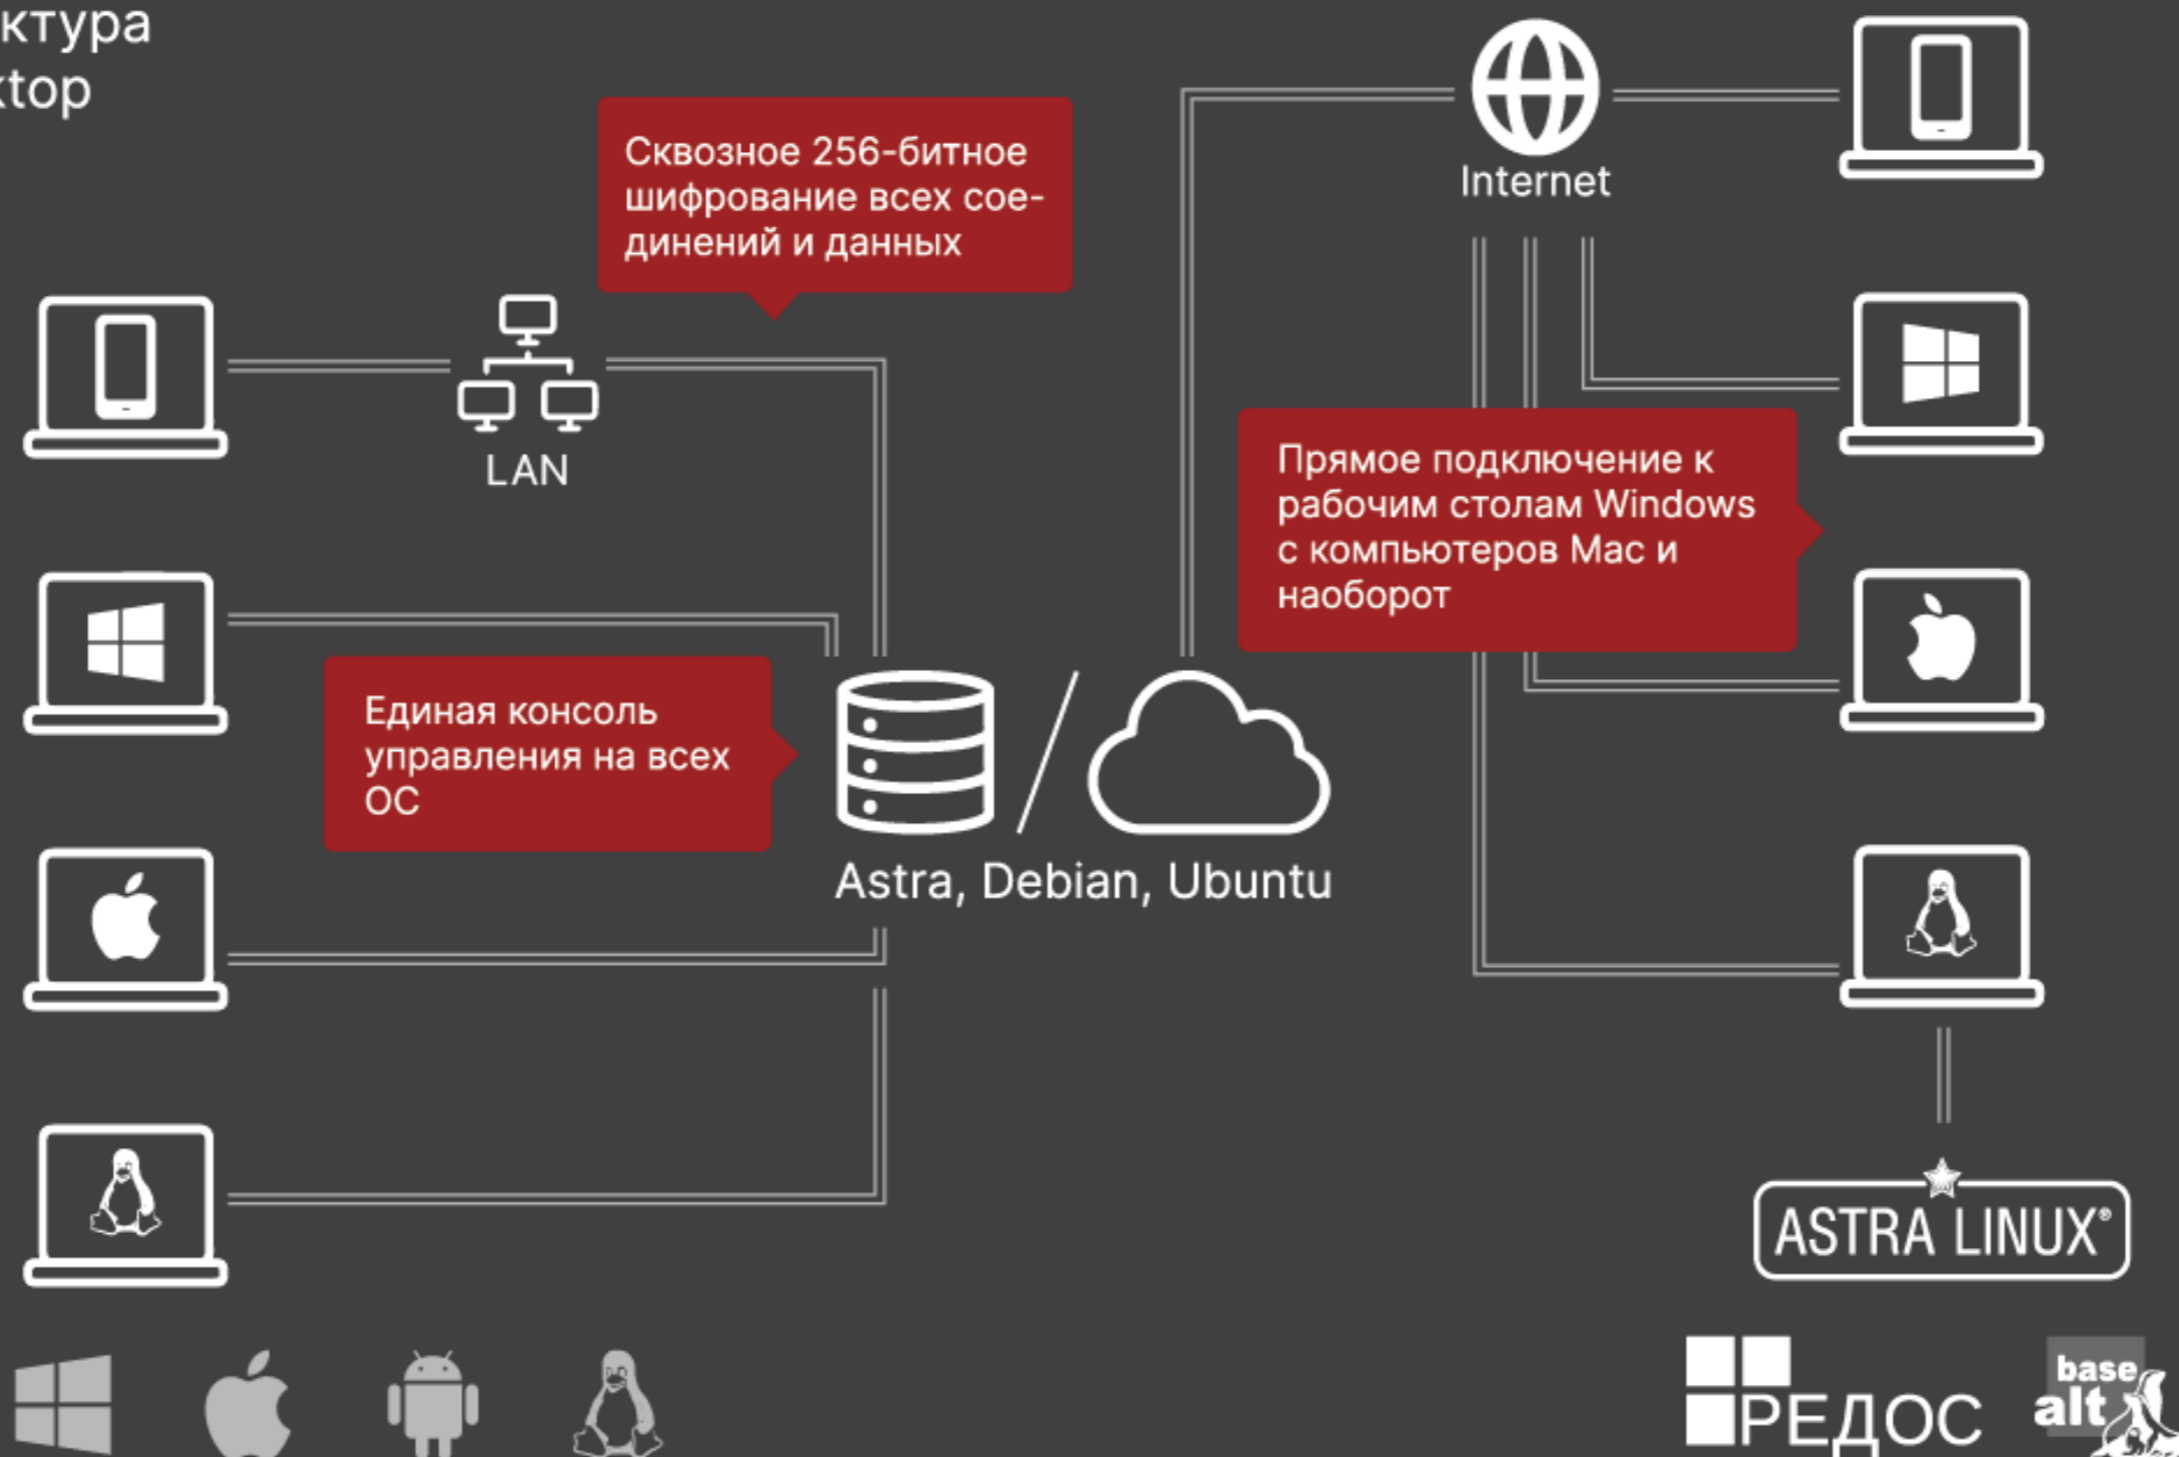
ктура
ктор

Сквозное 256-битное шифрование всех соединений и данных

LAN

Internet

Прямое подключение к рабочим столам Windows с компьютеров Mac и наоборот

Единая консоль управления на всех ОС

Astra, Debian, Ubuntu

ASTRA LINUX®

РЕДОС

base alt